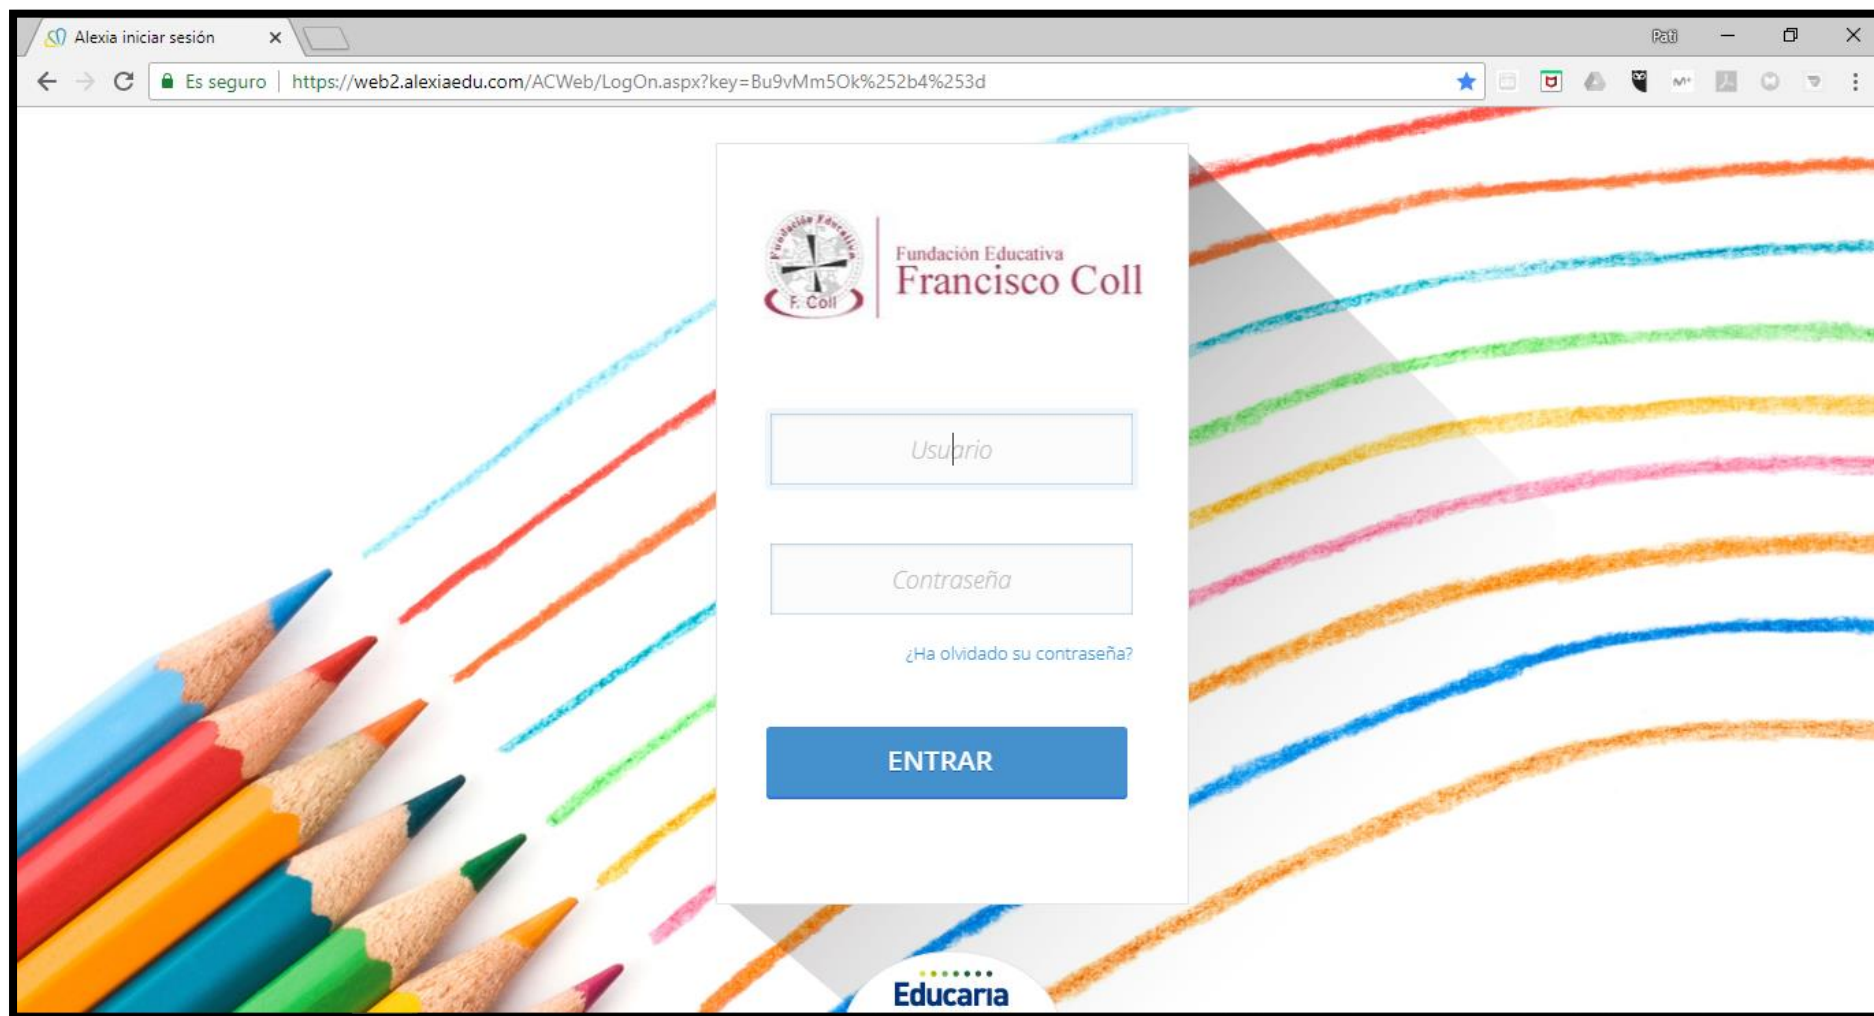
Alexia iniciar sesión ×

Pati

Es seguro | https://web2.alexiaedu.com/ACWeb/LogOn.aspx?key=Bu9vMm5Ok%252b4%253d

Fundación Educativa F. Coll

Fundación Educativa
Francisco Coll

Usuario

Contraseña

¿Ha olvidado su contraseña?

ENTRAR

Educaria